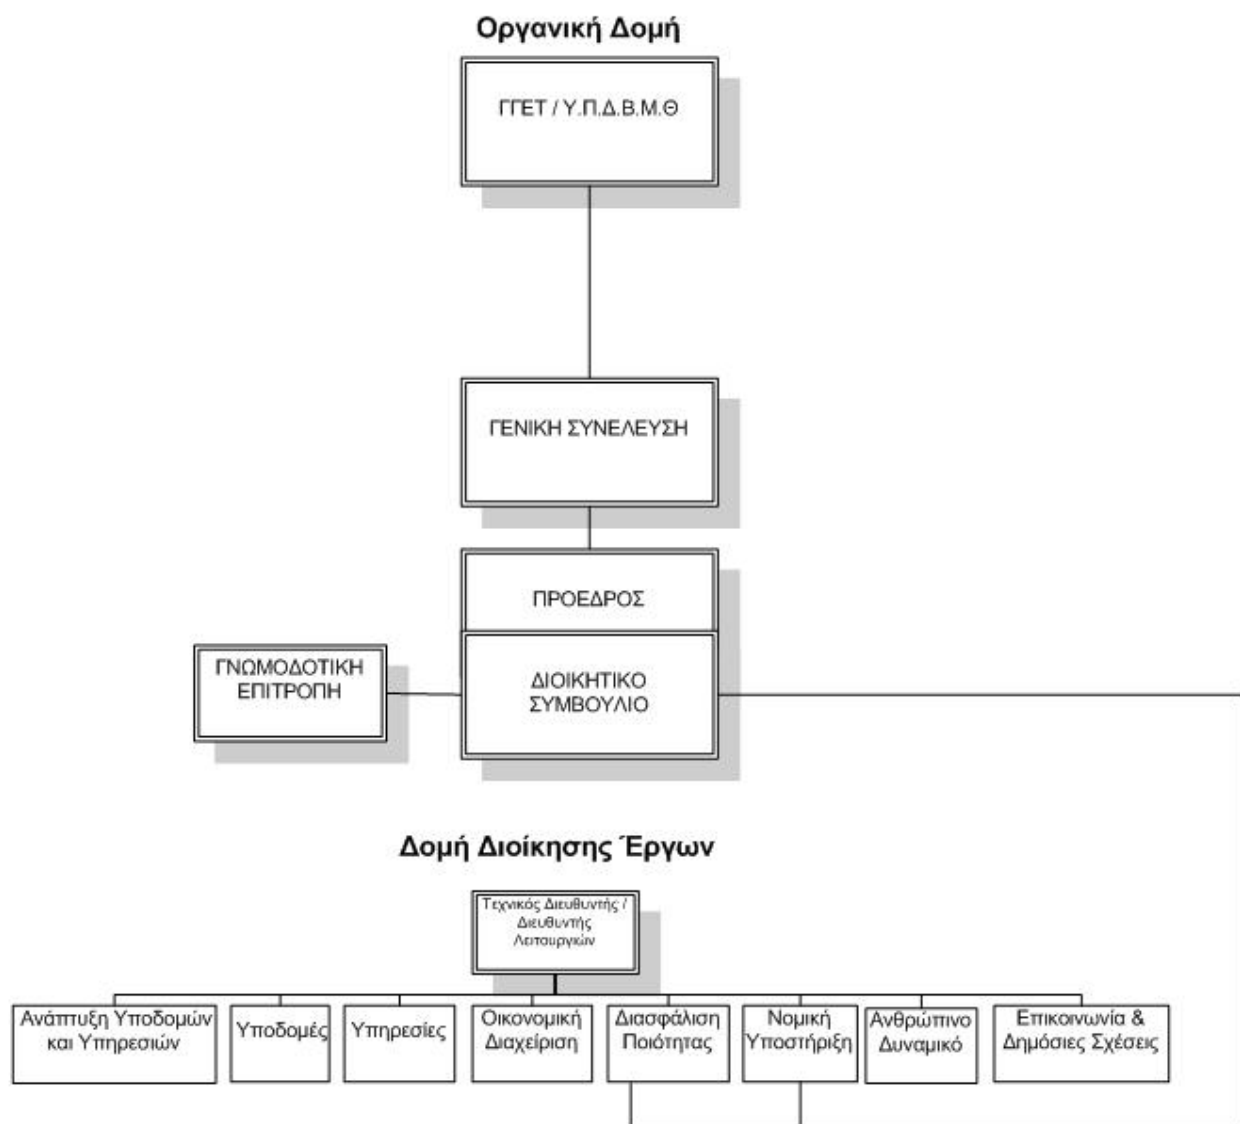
Οργανική Δομή

ΓΓΕΤ / Υ.Π.Δ.Β.Μ.Θ

ΓΕΝΙΚΗ ΣΥΝΕΛΕΥΣΗ

ΠΡΟΕΔΡΟΣ

ΓΝΩΜΟΔΟΤΙΚΗ ΕΠΙΤΡΟΠΗ

ΔΙΟΙΚΗΤΙΚΟ ΣΥΜΒΟΥΛΙΟ

Δομή Διοίκησης Έργων

Τεχνικός Διευθυντής / Διευθυντής Λειτουργιών

Ανάπτυξη Υποδομών και Υπηρεσιών

Υποδομές

Υπηρεσίες

Οικονομική Διαχείριση

Διασφάλιση Ποιότητας

Νομική Υποστήριξη

Ανθρώπινο Δυναμικό

Επικοινωνία & Δημόσιες Σχέσεις